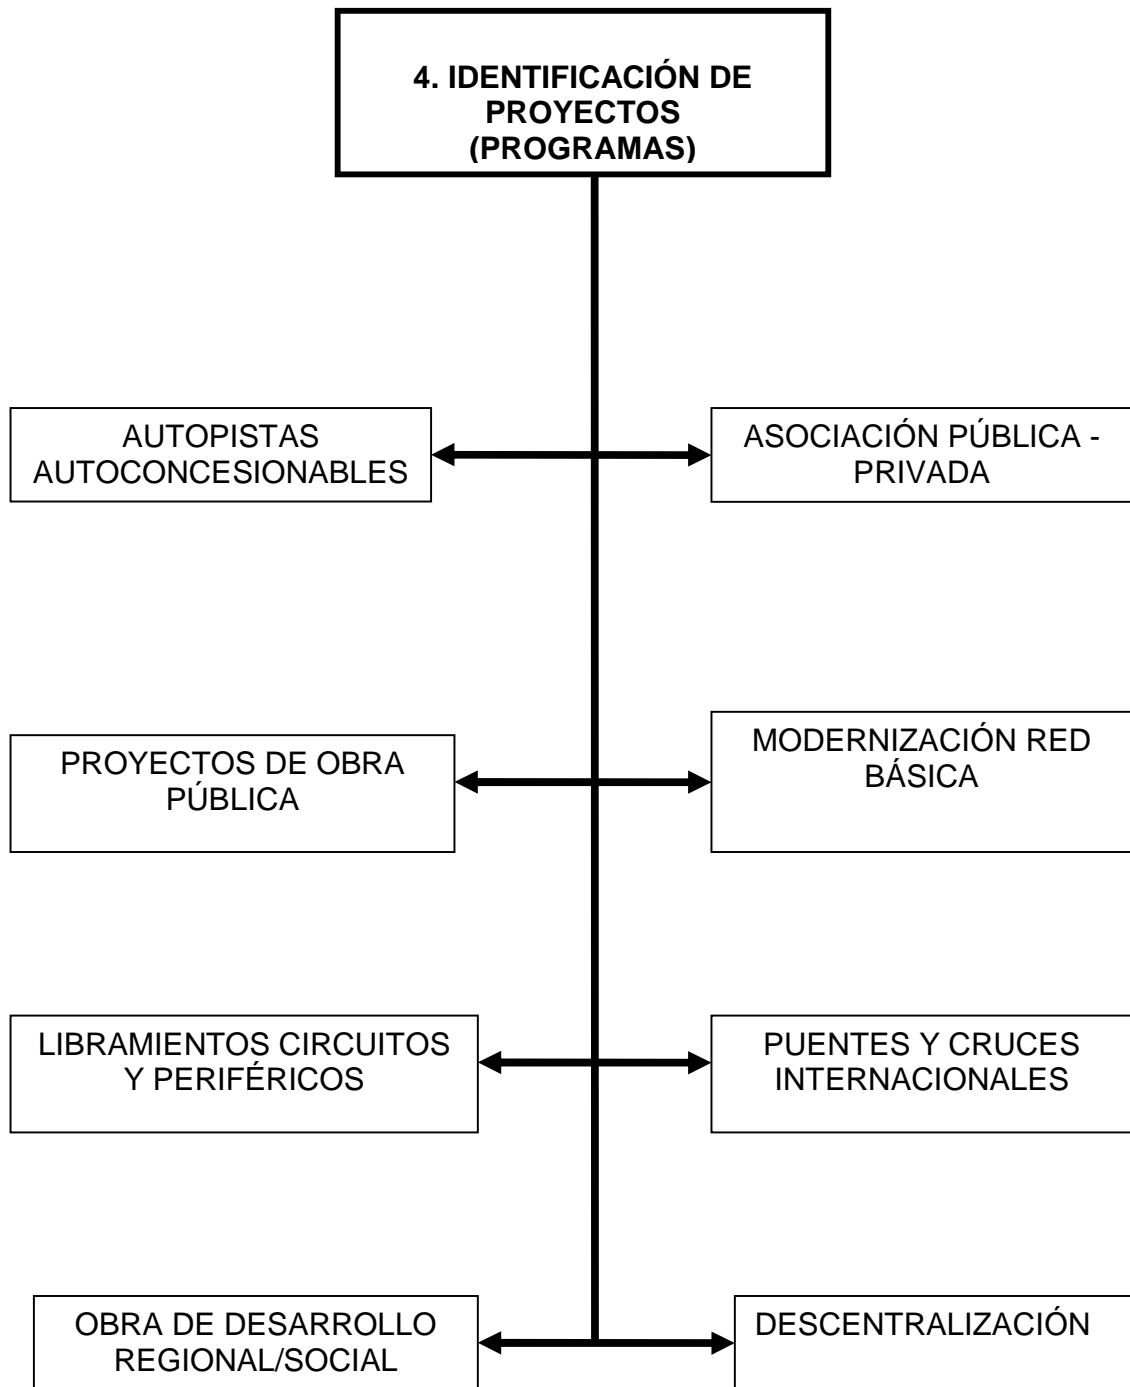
4. IDENTIFICACIÓN DE PROYECTOS (PROGRAMAS)

AUTOPISTAS AUTOCONCESIONABLES

ASOCIACIÓN PÚBLICA - PRIVADA

PROYECTOS DE OBRA PÚBLICA

MODERNIZACIÓN RED BÁSICA

LIBRAMIENTOS CIRCUITOS Y PERIFÉRICOS

PUENTES Y CRUCES INTERNACIONALES

OBRA DE DESARROLLO REGIONAL/SOCIAL

DESCENTRALIZACIÓN